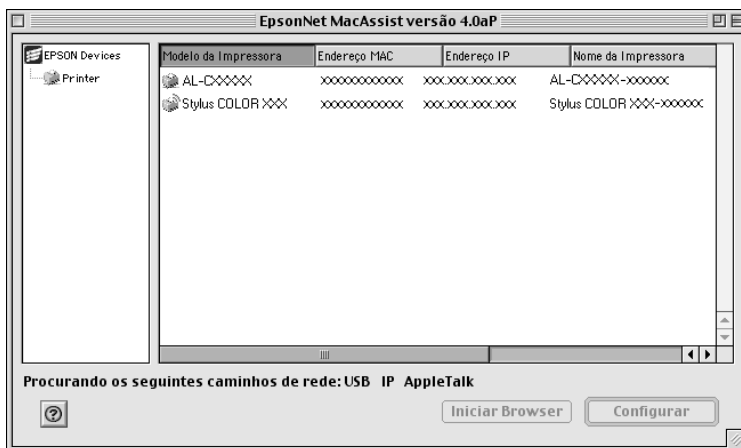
EpsonNet MacAssist versão 4.0aP

EPSON Devices
Printer

| Modelo da Impressora | Endereço MAC | Endereço IP | Nome da Impressora |
|---|---|---|---|
| AL-CXXXXX | XXXXXXXXXXXX | XXX.XXX.XXX.XXX | AL-CXXXXX-XXXXXX |
| Stylus COLOR XXX | XXXXXXXXXXXX | XXX.XXX.XXX.XXX | Stylus COLOR XXX-XXXXXX |

Procurando os seguintes caminhos de rede: USB IP AppleTalk

?

Iniciar Browser

Configurar